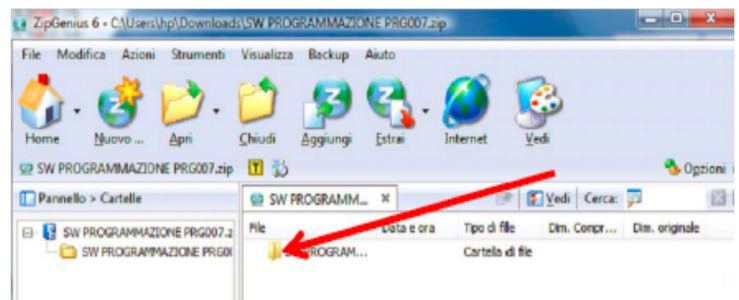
ZipGenius 6 - C:\Users\hp\Downloads\SW PROGRAMMAZIONE PRG007.zip

File Modifica Azioni Strumenti Visualizza Backup Aiuto

Home Nuovo ... Apri Chiudi Aggiungi Estrai Internet Vedi

SW PROGRAMMAZIONE PRG007.zip

Opzioni

Pannello > Cartelle

SW PROGRAMMAZIONE PRG007.z

SW PROGRAMMAZIONE PRG0

SW PROGRAMM...

Vedi Cerca:

| File | Data e ora | Tipo di file | Dim. Compr... | Dim. originale |
|---|---|---|---|---|
| SW PROGRAM... | | Cartella di file | | |